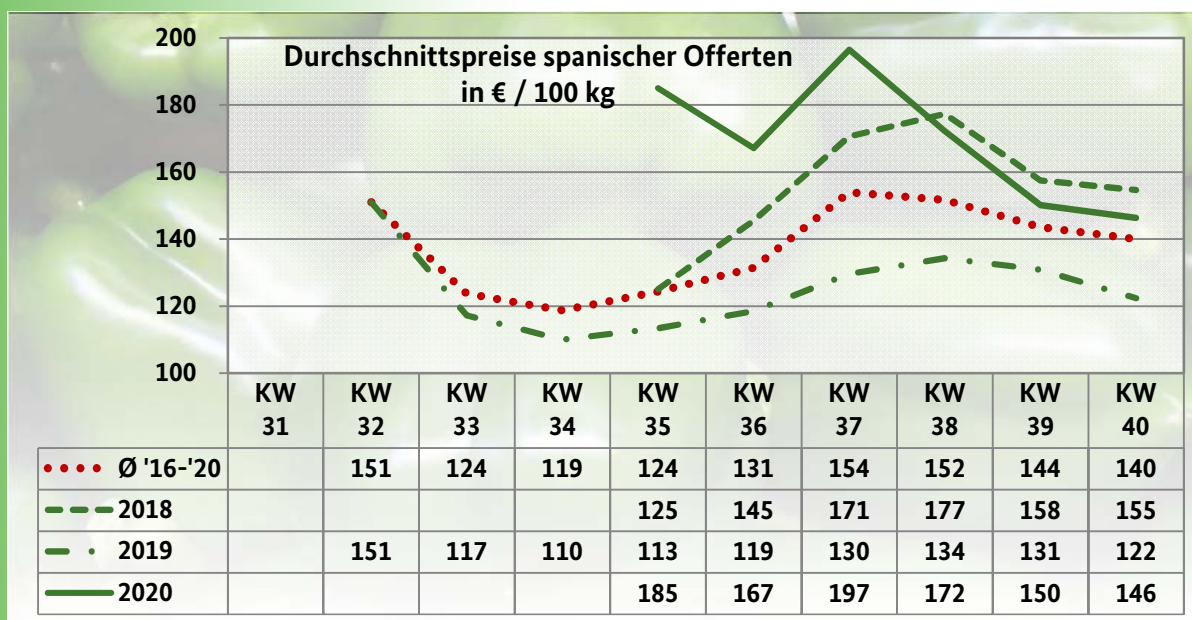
Durchschnittspreise spanischer Offerten in € / 100 kg

200
180
160
140
120
100

| | KW 31 | KW 32 | KW 33 | KW 34 | KW 35 | KW 36 | KW 37 | KW 38 | KW 39 | KW 40 |
|---|---|---|---|---|---|---|---|---|---|---|
| Ø '16-'20 | | 151 | 124 | 119 | 124 | 131 | 154 | 152 | 144 | 140 |
| 2018 | | | | | 125 | 145 | 171 | 177 | 158 | 155 |
| 2019 | | 151 | 117 | 110 | 113 | 119 | 130 | 134 | 131 | 122 |
| 2020 | | | | | 185 | 167 | 197 | 172 | 150 | 146 |